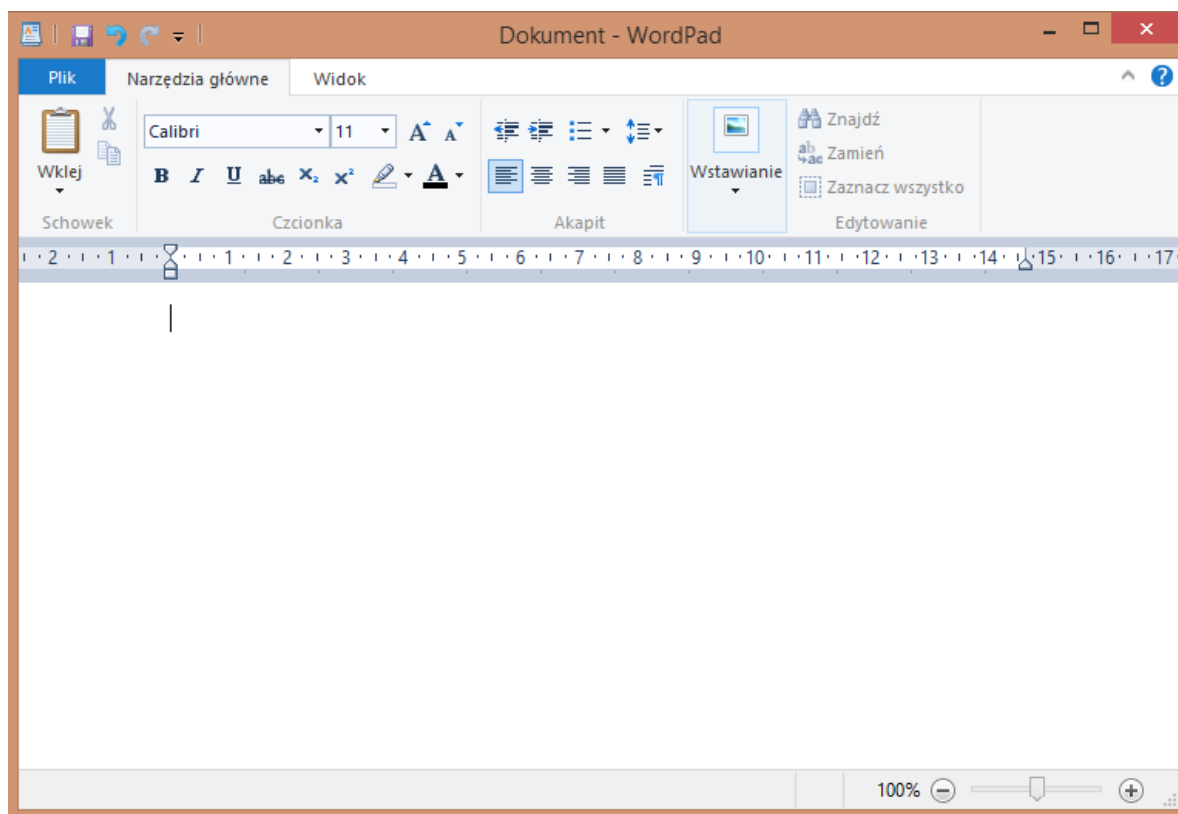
Dokument - WordPad

Plik
Narzędzia główne
Widok

Wklej
Schowek

Calibri
11
B I U abc $X_2$ $X^2$ A
Czcionka

Akapit

Wstawianie

Znajdź
Zamień
Zaznacz wszystko
Edytowanie

2 1 1 2 3 4 5 6 7 8 9 10 11 12 13 14 15 16 17

100%